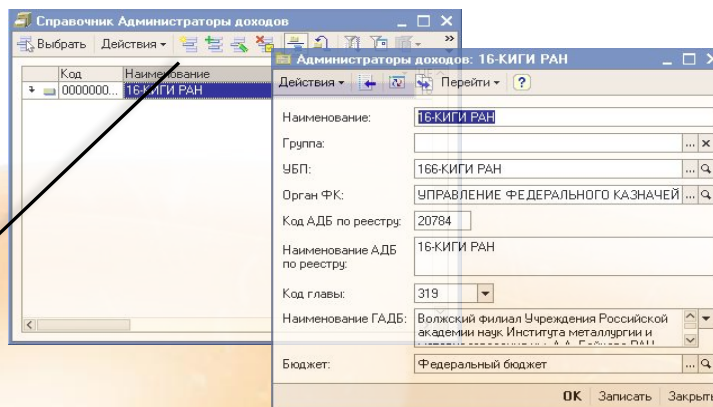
Справочник Администраторы доходов
Выбрать | Действия

| Код | Наименование |
|---|---|
| 0000000... | 16-КИГИ РАН |

Администраторы доходов: 16-КИГИ РАН
Действия | Перейти | ?

Наименование: 16-КИГИ РАН
Группа:
УБП: 166-КИГИ РАН
Орган ФК: УПРАВЛЕНИЕ ФЕДЕРАЛЬНОГО КАЗНАЧЕЙ
Код АДБ по реестру: 20784
Наименование АДБ по реестру: 16-КИГИ РАН
Код главы: 319
Наименование ГАДБ: Волжский филиал Учреждения Российской академии наук Института металлургии и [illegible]
Бюджет: Федеральный бюджет

OK | Записать | Закрыть